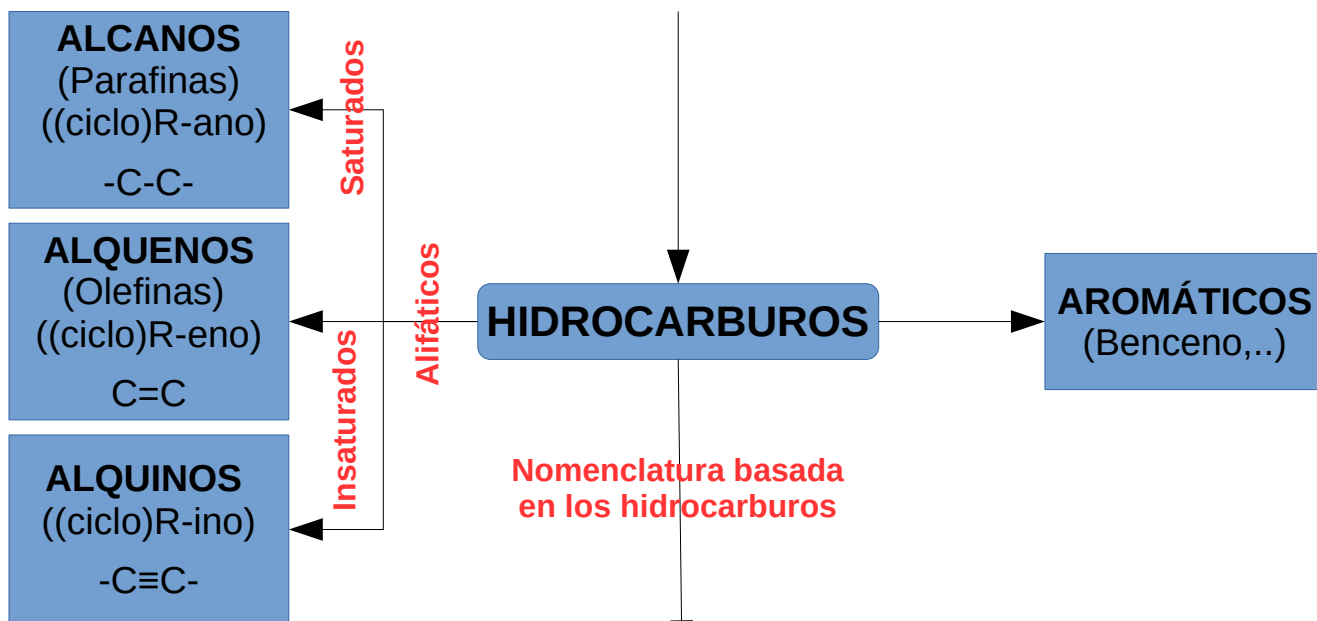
ALCANOS
(Parafinas)
((ciclo)R-ano)
-C-C-

Saturados

ALQUENOS
(Olefinas)
((ciclo)R-eno)
C=C

Alifáticos

Insaturados

HIDROCARBUROS

AROMÁTICOS
(Benceno,..)

ALQUINOS
((ciclo)R-ino)
-C≡C-

Nomenclatura basada en los hidrocarburos